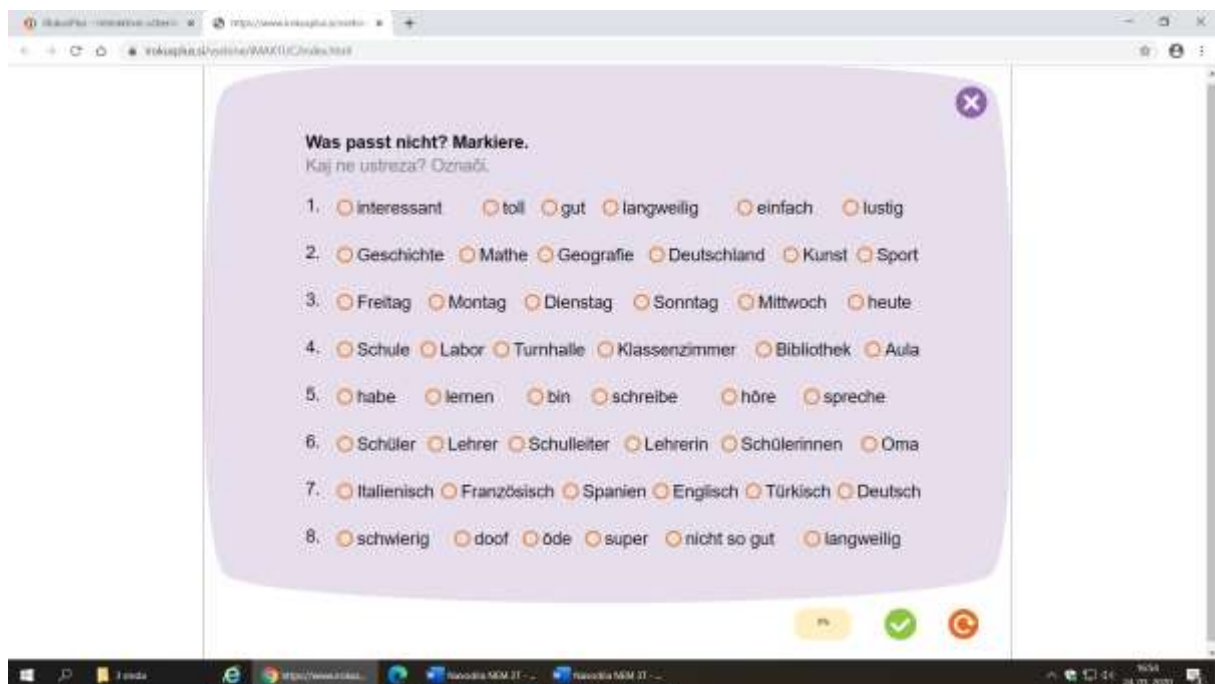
Was passt nicht? Markiere.
Kaj ne ustreza? Označi.

1. interessant toll gut langweilig einfach lustig

2. Geschichte Mathe Geografie Deutschland Kunst Sport

3. Freitag Montag Dienstag Sonntag Mittwoch heute

4. Schule Labor Turnhalle Klassenzimmer Bibliothek Aula

5. habe lernen bin schreibe höre spreche

6. Schüler Lehrer Schulleiter Lehrerin Schülerinnen Oma

7. Italienisch Französisch Spanien Englisch Türkisch Deutsch

8. schwierig doof öde super nicht so gut langweilig